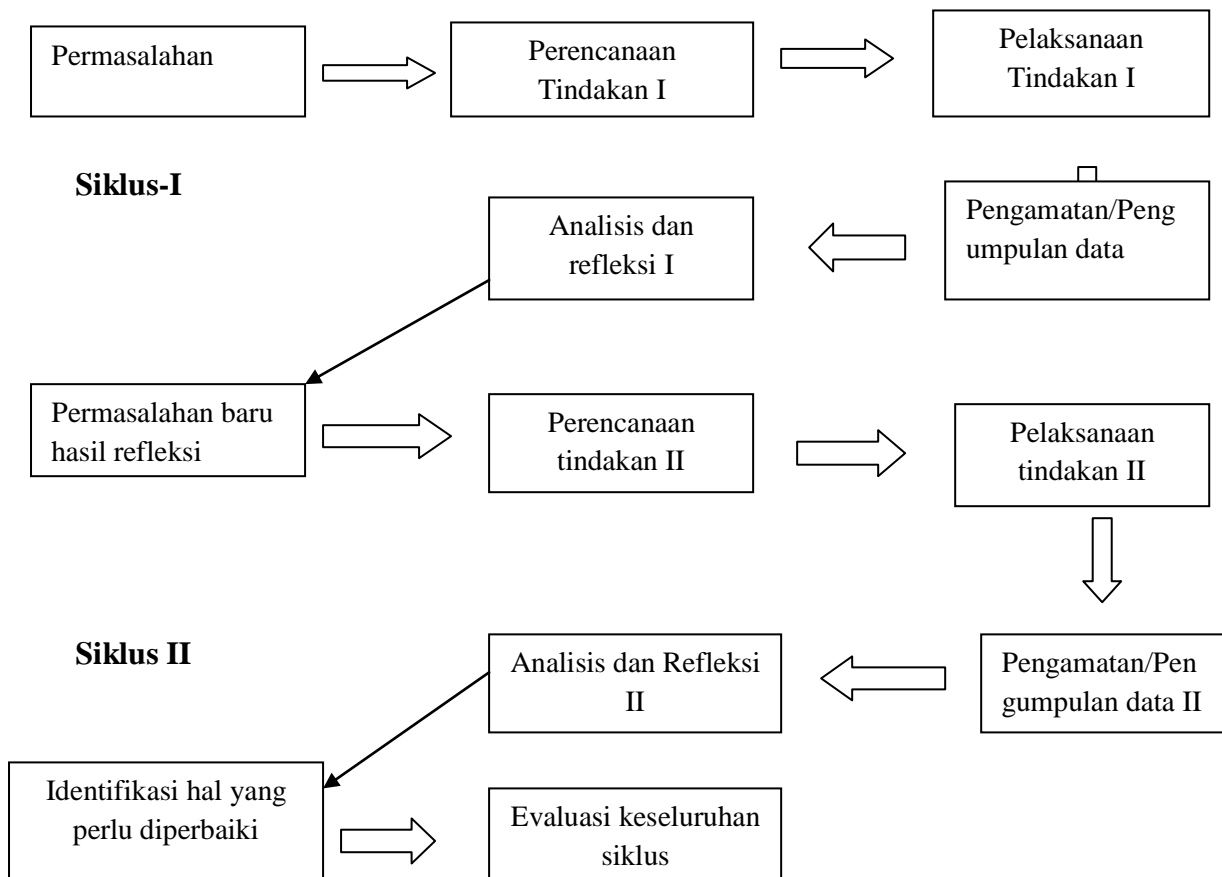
Permasalahan

Perencanaan Tindakan I

Pelaksanaan Tindakan I

Siklus-I

Analisis dan refleksi I

Pengamatan/Pengumpulan data

Permasalahan baru hasil refleksi

Perencanaan tindakan II

Pelaksanaan tindakan II

Siklus II

Analisis dan Refleksi II

Pengamatan/Pengumpulan data II

Identifikasi hal yang perlu diperbaiki

Evaluasi keseluruhan siklus